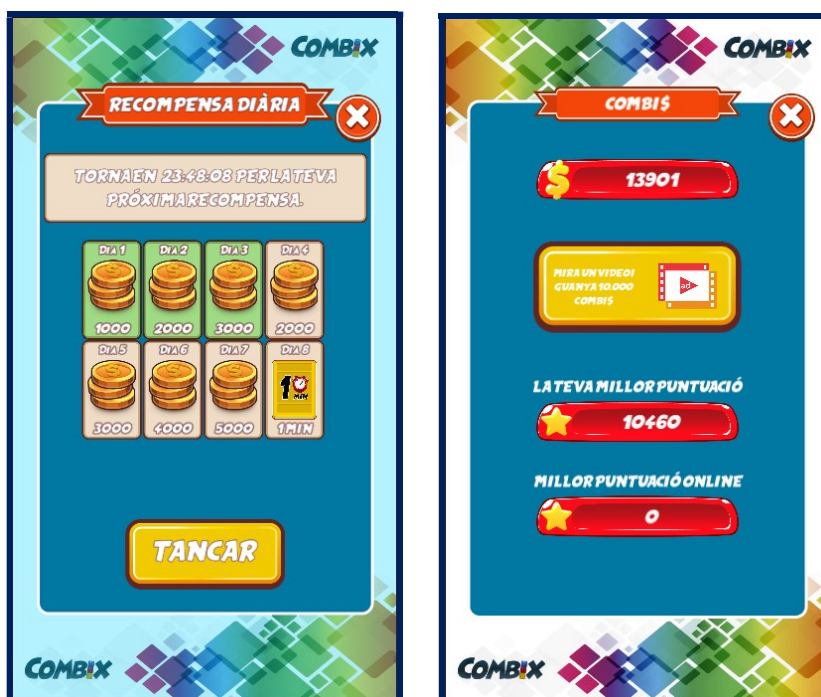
COMBIX

RECOMPENSA DIÀRIA

TORNA EN 23:48:08 PER LA TEVA PRÓXIMA RECOMPENSA.

| DIA 1 | DIA 2 | DIA 3 | DIA 4 |
|---|---|---|---|
| 1000 | 2000 | 3000 | 2000 |
| DIA 5 | DIA 6 | DIA 7 | DIA 8 |
| 3000 | 4000 | 5000 | 1 MIN |

TANCAR

COMBIX

COMBIX

COMBI$

13901

MIRA UN VIDEO I GUANYA 10.000 COMBI$

ad

LA TEVA MILLOR PUNTUACIÓ

10460

MILLOR PUNTUACIÓ ONLINE

0

COMBIX